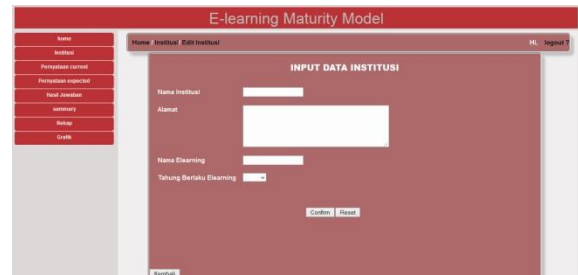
E-learning Maturity Model

home
institusi
Pernyataan current
Pernyataan expected
Hasil Jawaban
summary
Rekap
Grafik

Home Institusi Edit Institusi

Hi, logout ?

INPUT DATA INSTITUSI

Nama Institusi

Alamat

Nama Elearning

Tahung Berlaku Elearning

Confirm Reset

Kembali